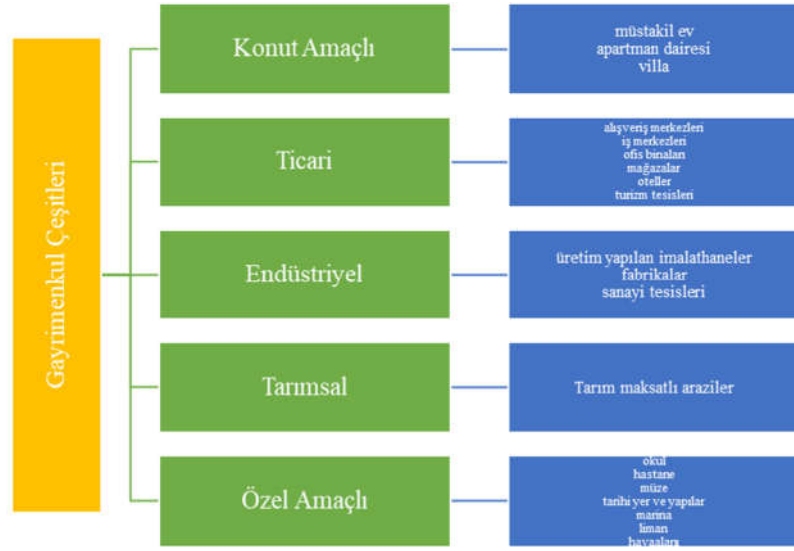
Gayrimenkul Çeşitleri

Konut Amaçlı

müstakil ev
apartman dairesi
villa

Ticari

alışveriş merkezleri
iş merkezleri
ofis binaları
mağazalar
oteller
turizm tesisleri

Endüstriyel

üretim yapılan imalathaneler
fabrikalar
sanayi tesisleri

Tarımsal

Tarım maksatlı araziler

Özel Amaçlı

okul
hastane
müze
tarihi yer ve yapılar
marina
liman
havaalanı